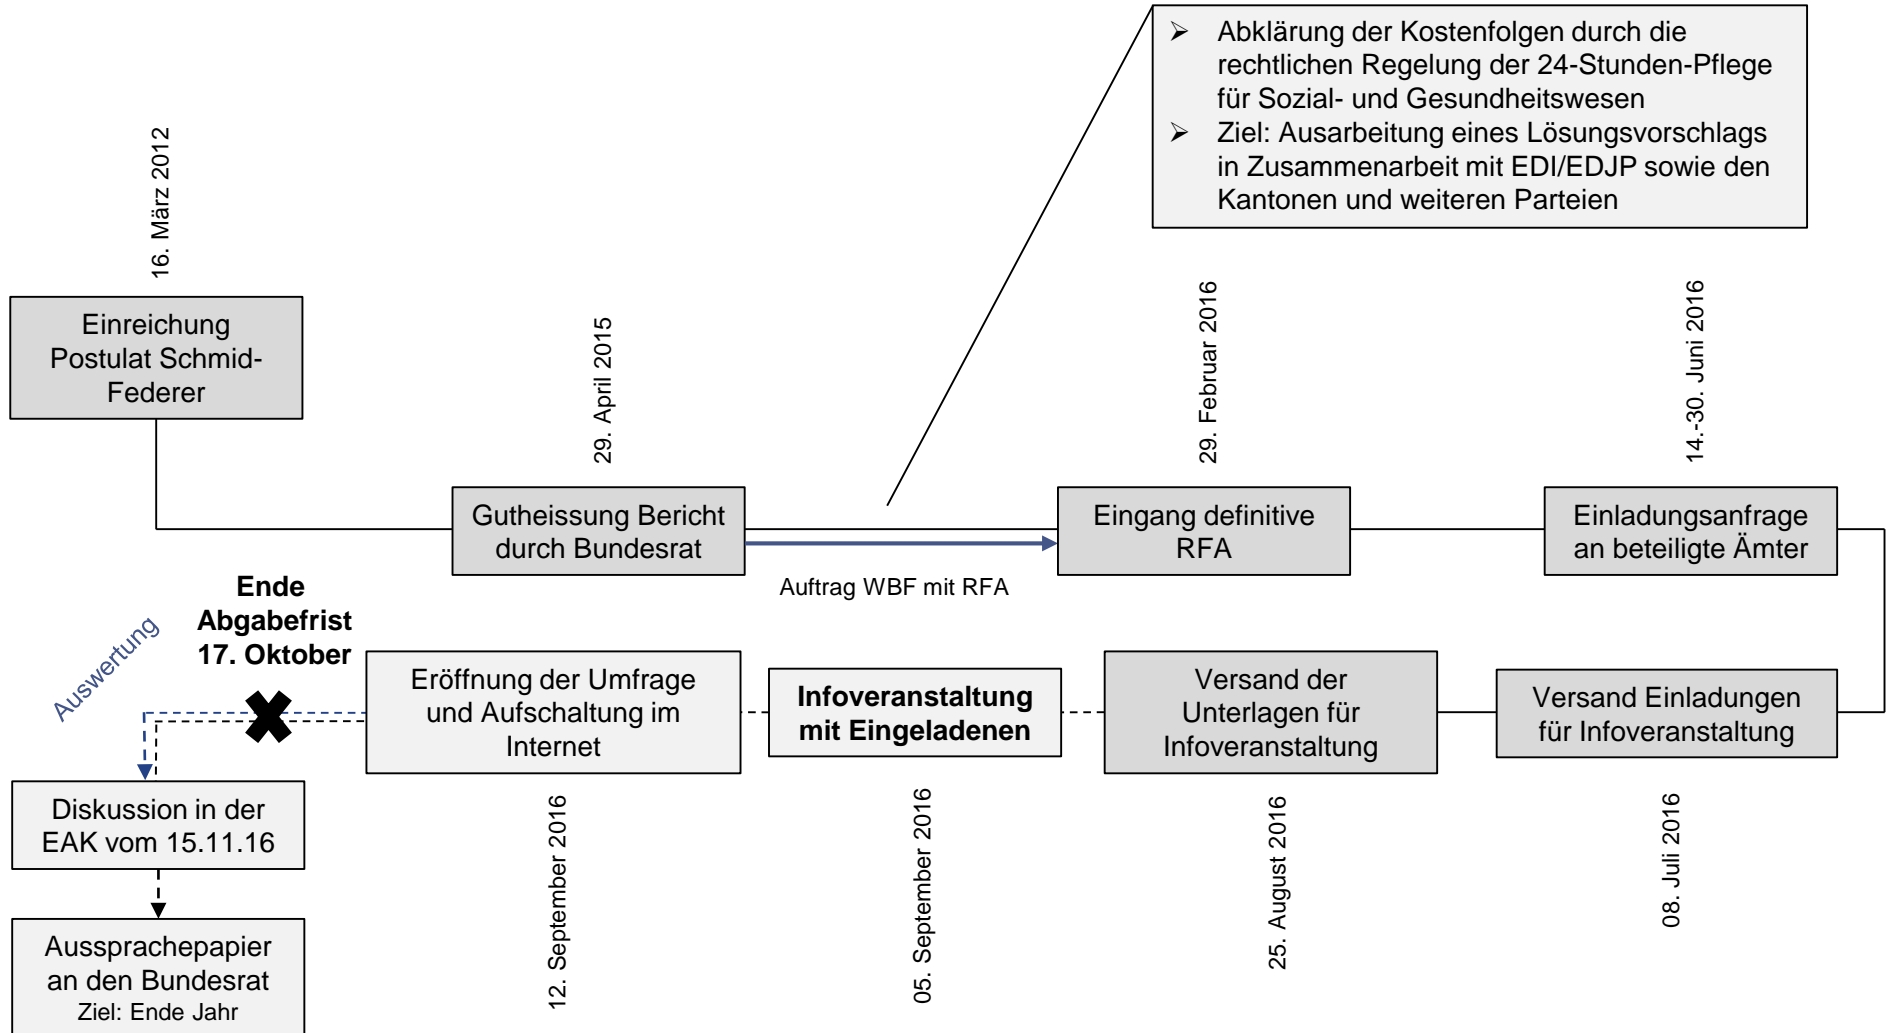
➢ Abklärung der Kostenfolgen durch die rechtlichen Regelung der 24-Stunden-Pflege für Sozial- und Gesundheitswesen
➢ Ziel: Ausarbeitung eines Lösungsvorschlags in Zusammenarbeit mit EDI/EDJP sowie den Kantonen und weiteren Parteien

16. März 2012

Einreichung Postulat Schmid-Federer

29. April 2015

Gutheissung Bericht durch Bundesrat

Auftrag WBF mit RFA

29. Februar 2016

Eingang definitive RFA

14.-30. Juni 2016

Einladungsanfrage an beteiligte Ämter

Versand Einladungen für Infoveranstaltung

08. Juli 2016

Versand der Unterlagen für Infoveranstaltung

25. August 2016

Infoveranstaltung mit Eingeladenen

05. September 2016

Eröffnung der Umfrage und Aufschaltung im Internet

12. September 2016

Ende Abgabefrist 17. Oktober

Auswertung

Diskussion in der EAK vom 15.11.16

Aussprachepapier an den Bundesrat
Ziel: Ende Jahr